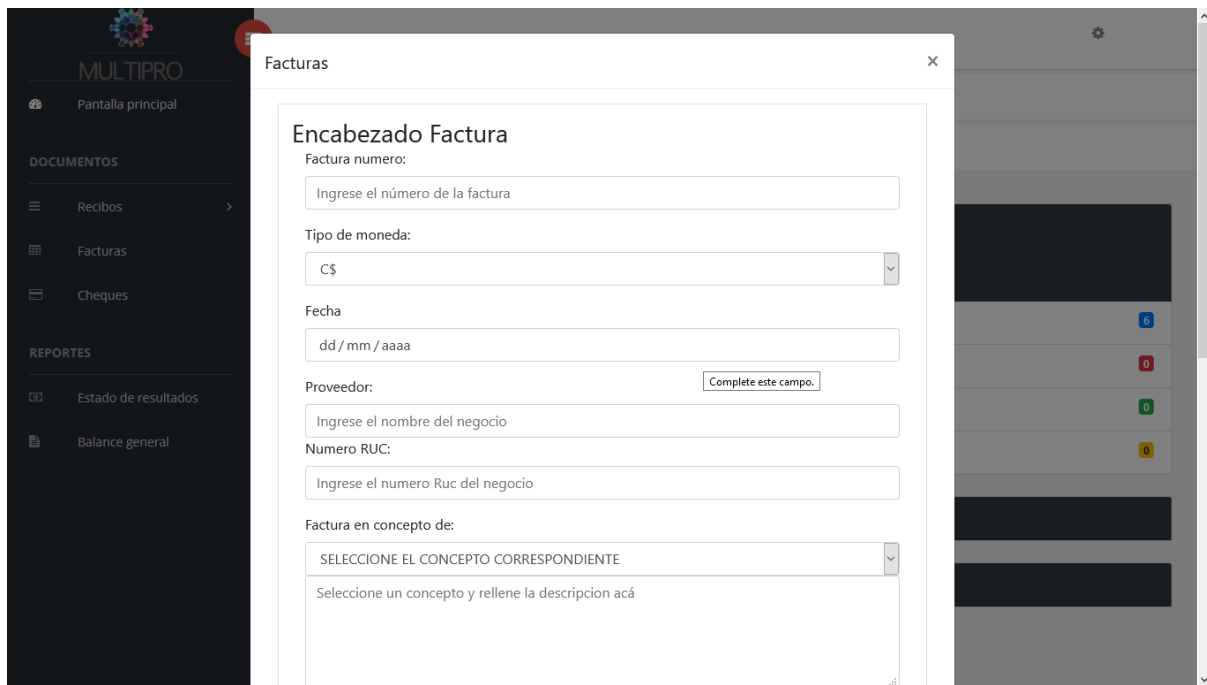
MULTIPRO
Pantalla principal
DOCUMENTOS
Recibos
Facturas
Cheques
REPORTES
Estado de resultados
Balance general

Facturas
×

Encabezado Factura
Factura numero:
Ingrese el número de la factura
Tipo de moneda:
C$
Fecha
dd / mm / aaaa
Complete este campo.
Proveedor:
Ingrese el nombre del negocio
Numero RUC:
Ingrese el numero Ruc del negocio
Factura en concepto de:
SELECCIONE EL CONCEPTO CORRESPONDIENTE
Seleccione un concepto y rellene la descripcion acá

6
0
0
0